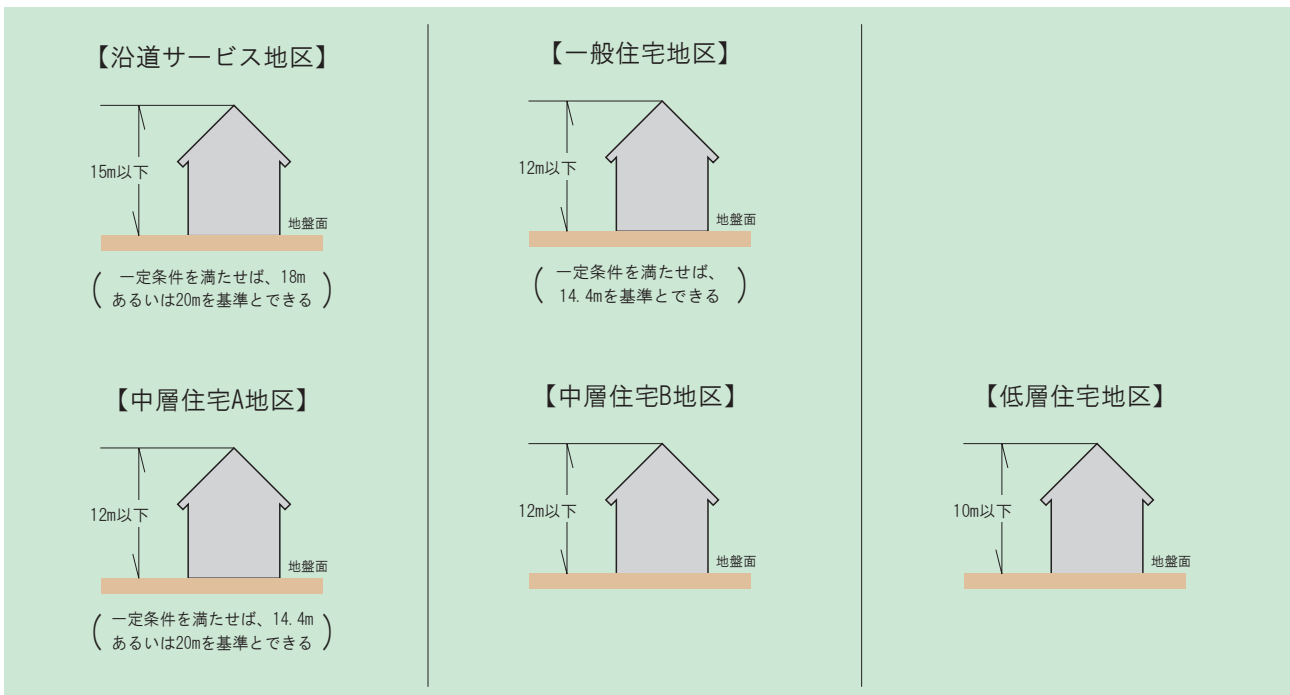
【沿道サービス地区】

15m以下

地盤面

（一定条件を満たせば、18m あるいは20mを基準とできる）

【一般住宅地区】

12m以下

地盤面

（一定条件を満たせば、14.4mを基準とできる）

【中層住宅A地区】

12m以下

地盤面

（一定条件を満たせば、14.4m あるいは20mを基準とできる）

【中層住宅B地区】

12m以下

地盤面

【低層住宅地区】

10m以下

地盤面